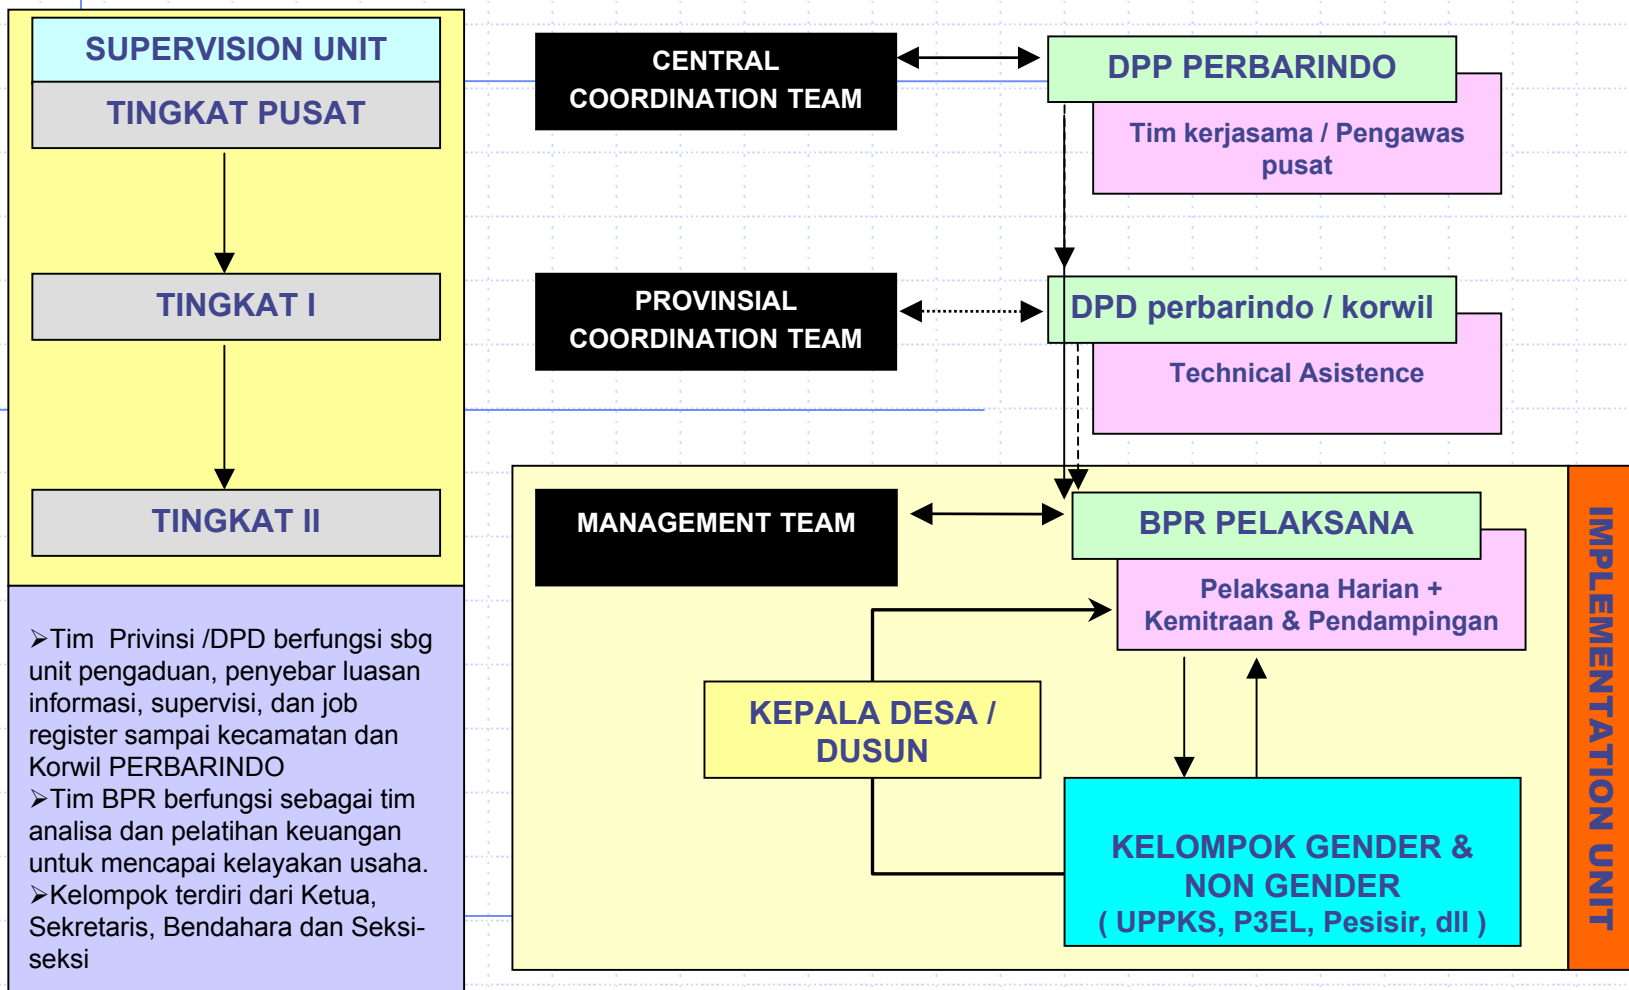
SUPERVISION UNIT

TINGKAT PUSAT

TINGKAT I

TINGKAT II

CENTRAL COORDINATION TEAM

DPP PERBARINDO

Tim kerjasama / Pengawas pusat

PROVINSIAL COORDINATION TEAM

DPD perbarindo / korwil

Technical Asistence

MANAGEMENT TEAM

BPR PELAKSANA

Pelaksana Harian + Kemitraan & Pendampingan

KEPALA DESA / DUSUN

KELOMPOK GENDER & NON GENDER ( UPPKS, P3EL, Pesisir, dll )

IMPLEMENTATION UNIT

➢Tim Privinsi /DPD berfungsi sbg unit pengaduan, penyebar luasan informasi, supervisi, dan job register sampai kecamatan dan Korwil PERBARINDO
➢Tim BPR berfungsi sebagai tim analisa dan pelatihan keuangan untuk mencapai kelayakan usaha.
➢Kelompok terdiri dari Ketua, Sekretaris, Bendahara dan Seksi-seksi